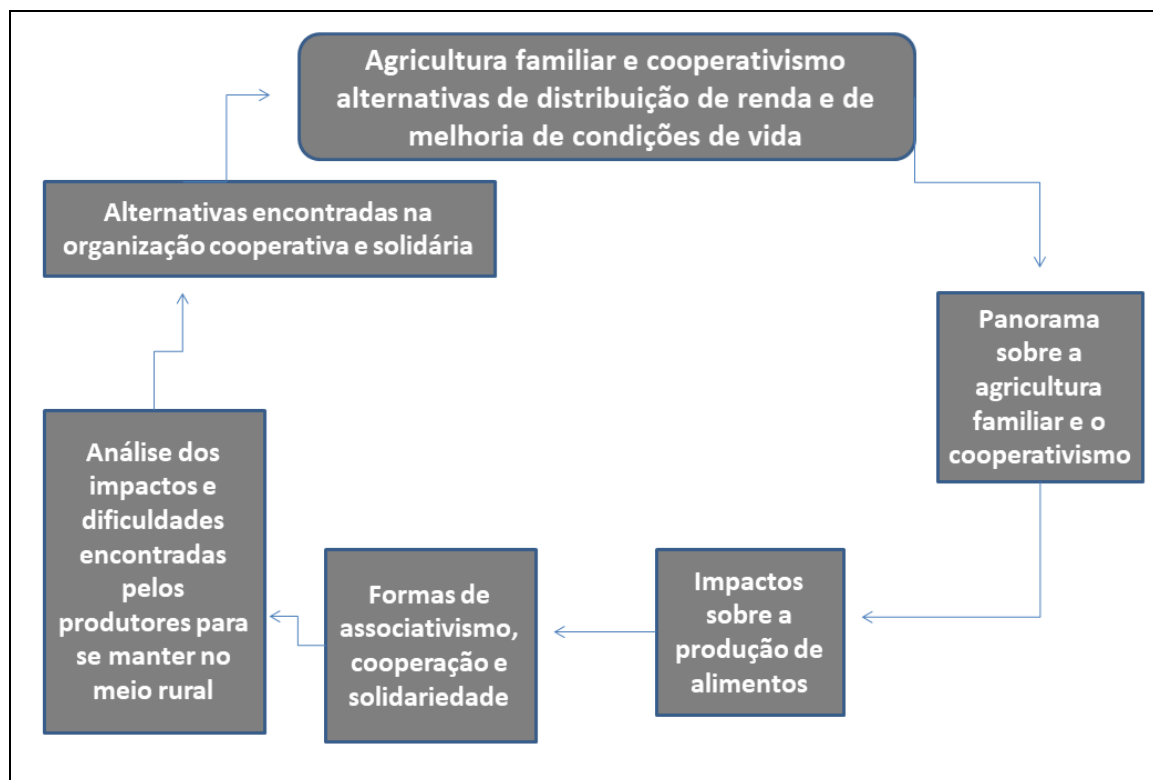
Agricultura familiar e cooperativismo alternativas de distribuição de renda e de melhoria de condições de vida

Panorama sobre a agricultura familiar e o cooperativismo

Impactos sobre a produção de alimentos

Formas de associativismo, cooperação e solidariedade

Análise dos impactos e dificuldades encontradas pelos produtores para se manter no meio rural

Alternativas encontradas na organização cooperativa e solidária